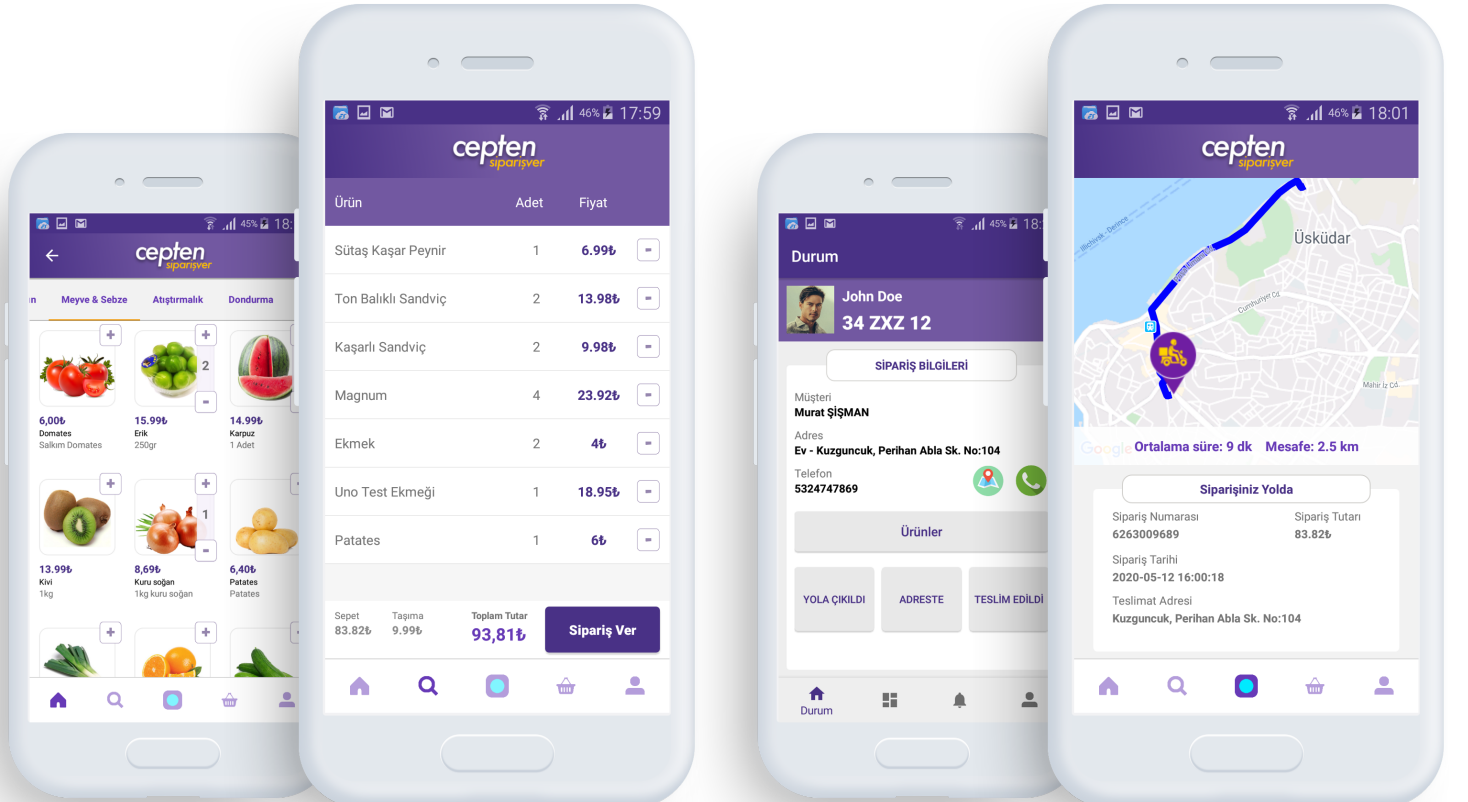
45% 18:

cepten siparişver

n Meyve & Sebze Atıştırmalık Dondurma

+
+
2
-

6,00₺
Domates
Salkım Domates

15.99₺
Erik
250gr

14.99₺
Karpuz
1 Adet

+
+
1
-

13.99₺
Kivi
1kg

8,69₺
Kuru soğan
1kg kuru soğan

6,40₺
Patates
Patates

+
+

46% 17:59

cepten siparişver

| Ürün | Adet | Fiyat |
|---|---|---|
| Sütaş Kaşar Peynir | 1 | 6.99₺ |
| Ton Balıklı Sandviç | 2 | 13.98₺ |
| Kaşarlı Sandviç | 2 | 9.98₺ |
| Magnum | 4 | 23.92₺ |
| Ekmek | 2 | 4₺ |
| Uno Test Ekmeği | 1 | 18.95₺ |
| Patates | 1 | 6₺ |

Sepet
83.82₺
Taşıma
9.99₺
Toplam Tutar
93,81₺
Sipariş Ver

45% 18:

Durum

John Doe
34 ZXZ 12

SİPARİŞ BİLGİLERİ

Müşteri
Murat ŞİŞMAN

Adres
Ev - Kuzguncuk, Perihan Abla Sk. No:104

Telefon
5324747869

Ürünler

YOLA ÇIKILDI
ADRESTE
TESLİM EDİLDİ

Durum

46% 18:01

cepten siparişver

Üsküdar
Cumhuriyet Cd.
Mahir İz Cd.

Google Ortalama süre: 9 dk Mesafe: 2.5 km

Siparişiniz Yolda

Sipariş Numarası
6263009689

Sipariş Tutarı
83.82₺

Sipariş Tarihi
2020-05-12 16:00:18

Teslimat Adresi
Kuzguncuk, Perihan Abla Sk. No:104